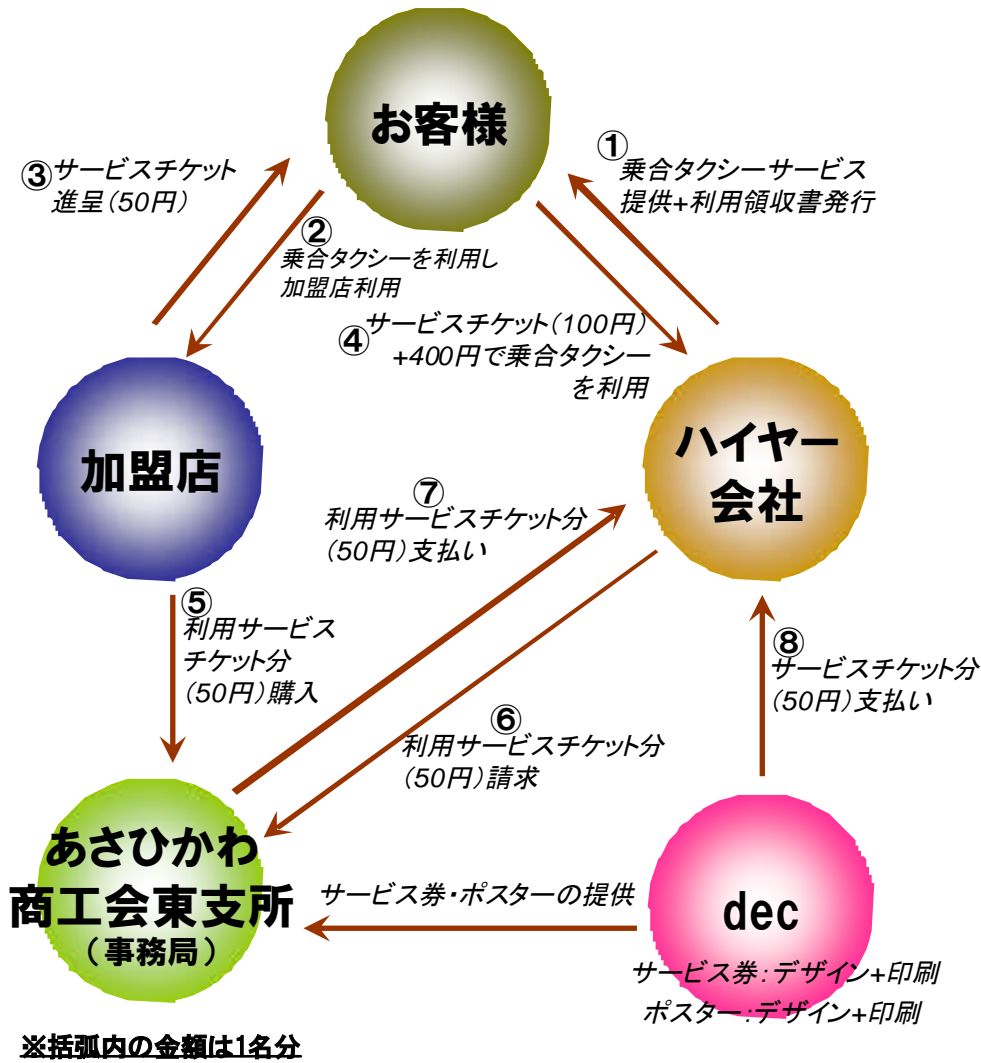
お客様

③サービスチケット進呈（50円）

①乗合タクシーサービス提供+利用領収書発行

②乗合タクシーを利用し加盟店利用

④サービスチケット（100円）+400円で乗合タクシーを利用

加盟店

ハイヤー会社

⑦利用サービスチケット分（50円）支払い

⑤利用サービスチケット分（50円）購入

⑧サービスチケット分（50円）支払い

⑥利用サービスチケット分（50円）請求

あさひかわ商工会東支所（事務局）

サービス券・ポスターの提供

dec

サービス券：デザイン+印刷
ポスター：デザイン+印刷

※括弧内の金額は1名分